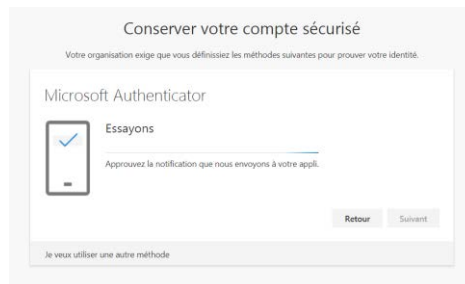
Conserver votre compte sécurisé

Votre organisation exige que vous définissiez les méthodes suivantes pour prouver votre identité.

Microsoft Authenticator

Essayons

Approuvez la notification que nous envoyons à votre appli.

Retour

Suivant

Je veux utiliser une autre méthode